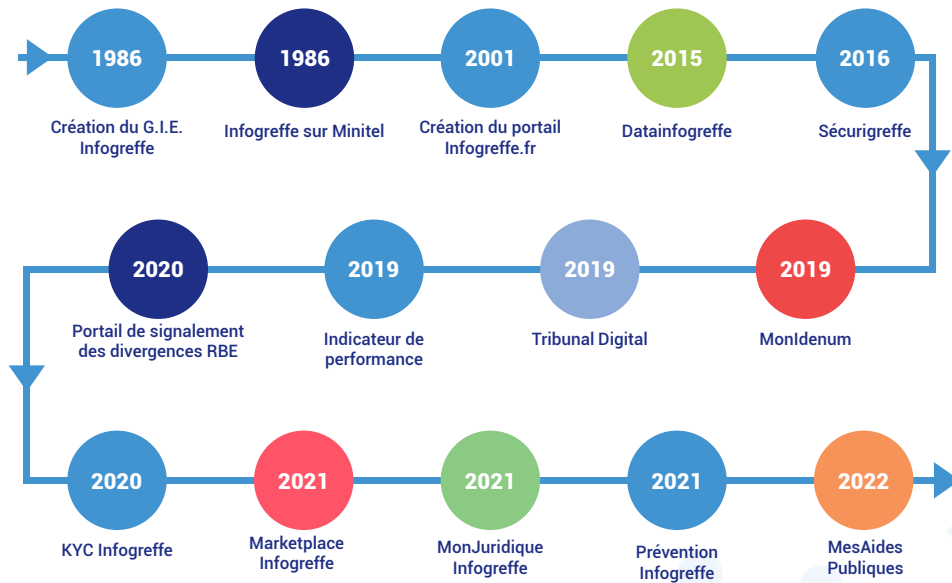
1986
Création du G.I.E. Infogreffe

1986
Infogreffe sur Minitel

2001
Création du portail Infogreffe.fr

2015
Datainfogreffe

2016
Sécurigreffe

2019
MonIdenum

2019
Tribunal Digital

2019
Indicateur de performance

2020
Portail de signalement des divergences RBE

2020
KYC Infogreffe

2021
Marketplace Infogreffe

2021
MonJuridique Infogreffe

2021
Prévention Infogreffe

2022
MesAides Publiques